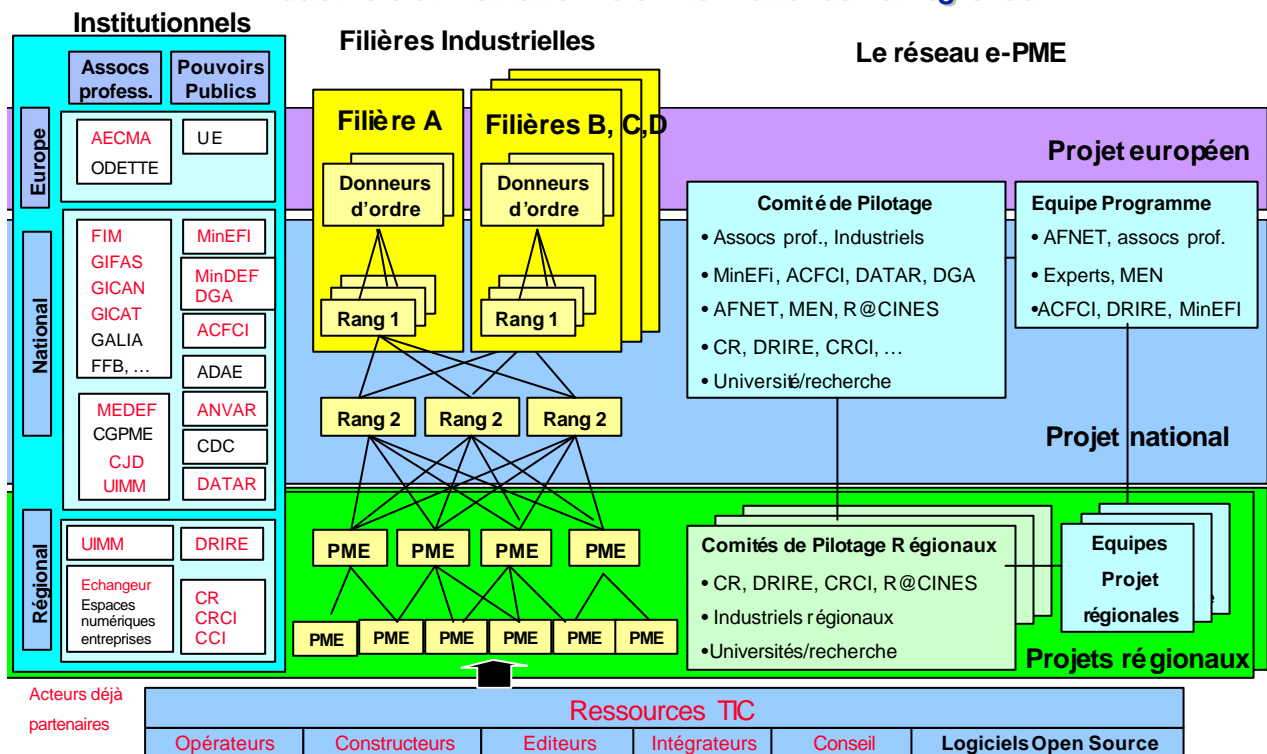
Institutionnels

Filières Industrielles

Le réseau e-PME

Assocs profess.

Pouvoirs Publics

Europe

AECMA
ODETTE

UE

National

FIM
GIFAS
GICAN
GICAT
GALIA
FFB, …

MinEFI

MinDEF
DGA

ACFCI

ADAE

MEDEF
CGPME
CJD
UIMM

ANVAR

CDC

DATAR

Régional

UIMM

DRIRE

Echangeur
Espaces numériques entreprises

CR
CRCI
CCI

Filière A

Donneurs d'ordre

Rang 1

Filières B, C,D

Donneurs d'ordre

Rang 1

Rang 2

Rang 2

Rang 2

PME

PME

PME

PME

PME

PME

PME

PME

PME

PME

Projet européen

Comité de Pilotage
• Assocs prof., Industriels
• MinEFi, ACFCI, DATAR, DGA
• AFNET, MEN, R@CINES
• CR, DRIRE, CRCI, …
• Université/recherche

Equipe Programme
• AFNET, assocs prof.
• Experts, MEN
•ACFCI, DRIRE, MinEFI

Projet national

Comités de Pilotage Régionaux
• CR, DRIRE, CRCI, R@CINES
• Industriels régionaux
•Universités/recherche

Equipes Projet régionales

Projets régionaux

Acteurs déjà partenaires

Ressources TIC

| Opérateurs | Constructeurs | Editeurs | Intégrateurs | Conseil | Logiciels Open Source |
|---|---|---|---|---|---|